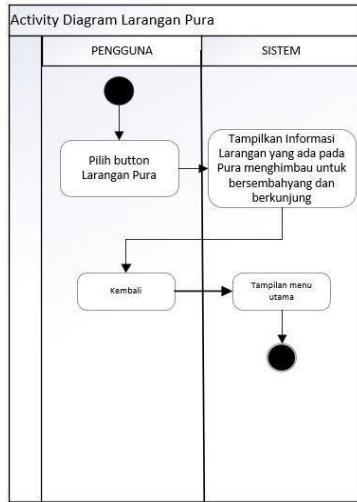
Activity Diagram Larangan Pura

PENGGUNA

SISTEM

Pilih button Larangan Pura

Tampilkan Informasi Larangan yang ada pada Pura menghimbau untuk bersembahyang dan berkunjung

Kembali

Tampilan menu utama